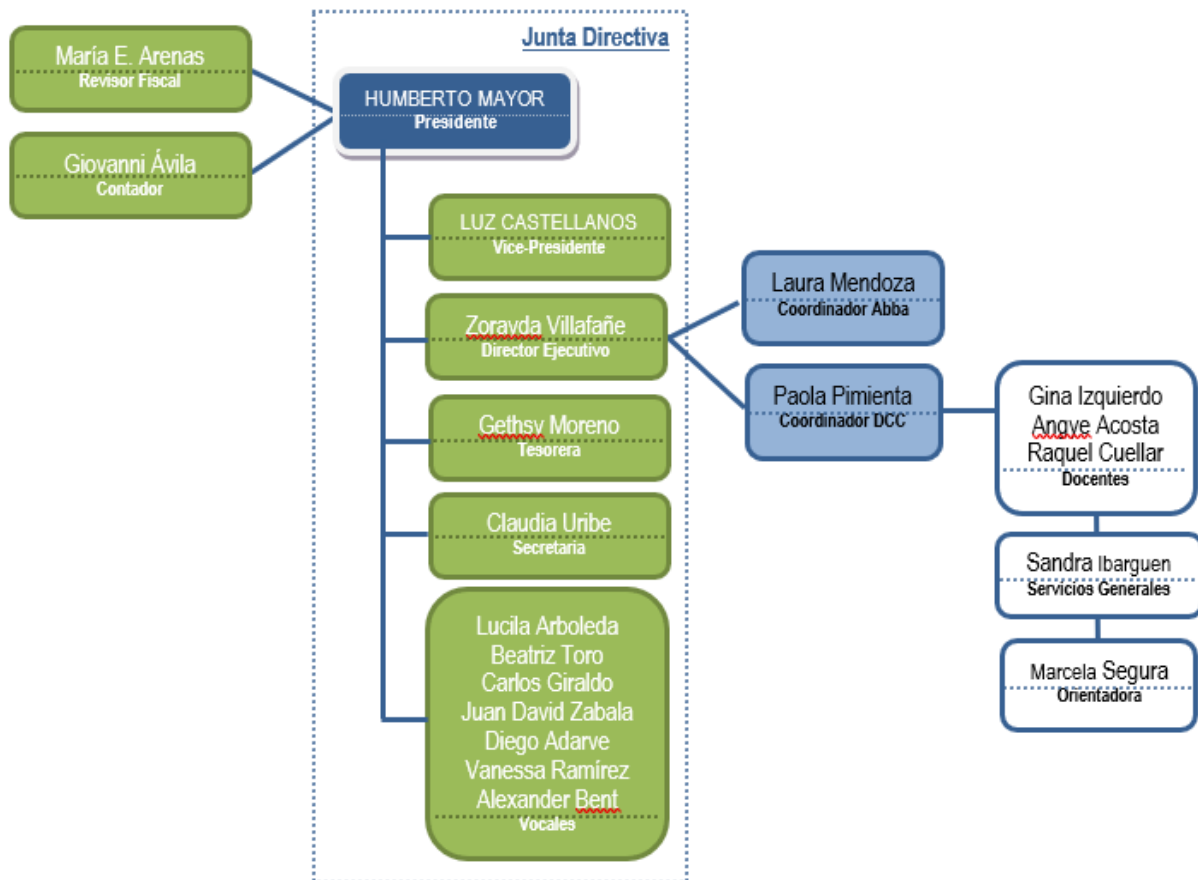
Junta Directiva

María E. Arenas
Revisor Fiscal

Giovanni Ávila
Contador

HUMBERTO MAYOR
Presidente

LUZ CASTELLANOS
Vice-Presidente

Zoravda Villafañe
Director Ejecutivo

Gethsy Moreno
Tesorera

Claudia Uribe
Secretaria

Lucila Arboleda
Beatriz Toro
Carlos Giraldo
Juan David Zabala
Diego Adarve
Vanessa Ramírez
Alexander Bent
Vocales

Laura Mendoza
Coordinador Abba

Paola Pimienta
Coordinador DCC

Gina Izquierdo
Angye Acosta
Raquel Cuellar
Docentes

Sandra Ibarguen
Servicios Generales

Marcela Segura
Orientadora